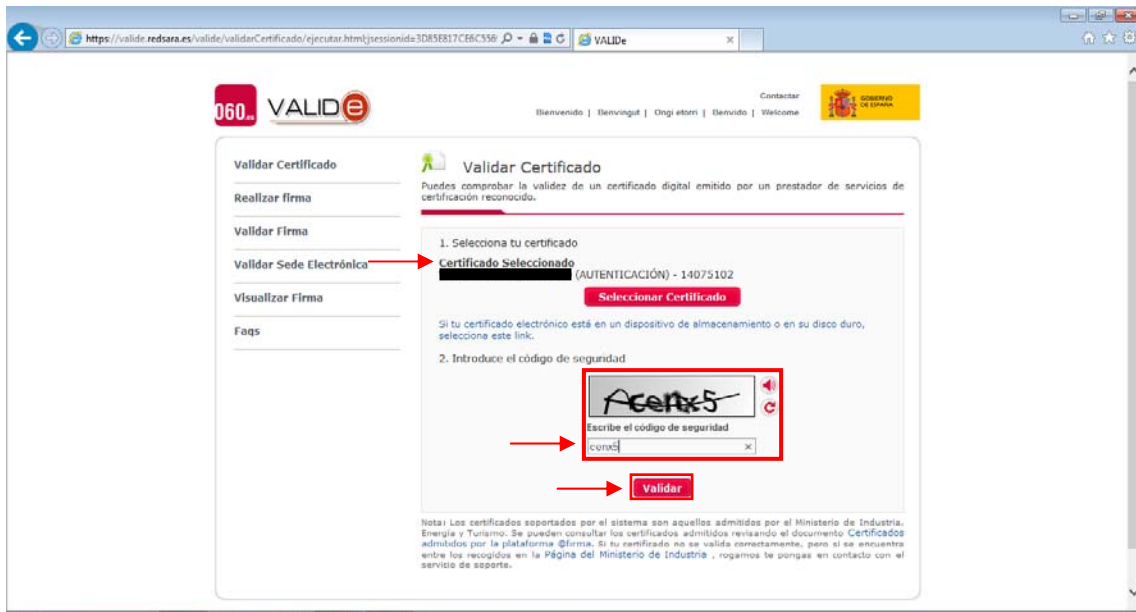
https://valide.redsara.es/valide/validarCertificado/ejecutar.html;jsessionid=3D85E817CE6C556

VALIDe

060.es VALIDe

Contactar

Bienvenido | Benvingut | Ongi etorri | Benvido | Welcome

GOBIERNO DE ESPAÑA

Validar Certificado

Realizar firma

Validar Firma

Validar Sede Electrónica

Visualizar Firma

Faqs

Validar Certificado

Puedes comprobar la validez de un certificado digital emitido por un prestador de servicios de certificación reconocido.

1. Selecciona tu certificado

Certificado Seleccionado

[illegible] (AUTENTICACIÓN) - 14075102

Seleccionar Certificado

Si tu certificado electrónico está en un dispositivo de almacenamiento o en su disco duro, seleccione este link.

2. Introduce el código de seguridad

Acenx5

Escribe el código de seguridad

cenx5

Validar

Nota: Los certificados soportados por el sistema son aquellos admitidos por el Ministerio de Industria, Energía y Turismo. Se pueden consultar los certificados admitidos revisando el documento Certificados admitidos por la plataforma @firma. Si tu certificado no se valida correctamente, pero si se encuentra entre los recogidos en la Página del Ministerio de Industria , rogamos te pongas en contacto con el servicio de soporte.